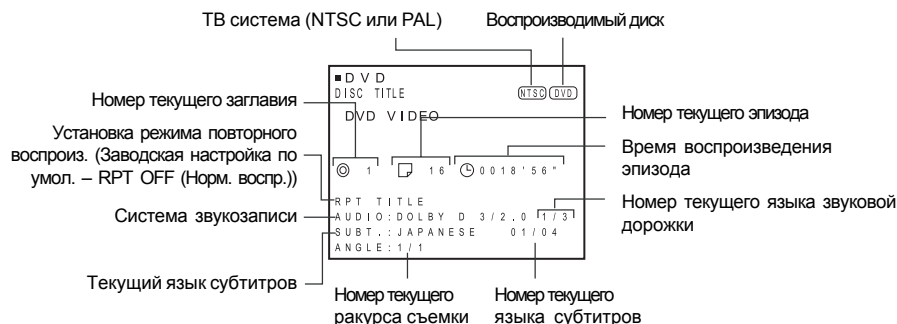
ТВ система (NTSC или PAL)

Воспроизводимый диск

■DVD
DISC TITLE

NTSC DVD

Номер текущего заглавия

DVD VIDEO

Номер текущего эпизода

Установка режима повторного воспроиз. (Заводская настройка по умол. – RPT OFF (Норм. воспр.))

1

16

0018'56"

Время воспроизведения эпизода

RPT TITLE

Система звукозаписи

AUDIO:DOLBY D 3/2.0 1/3

Номер текущего языка звуковой дорожки

SUBT.:JAPANESE 01/04

ANGLE:1/1

Текущий язык субтитров

Номер текущего ракурса съемки

Номер текущего языка субтитров